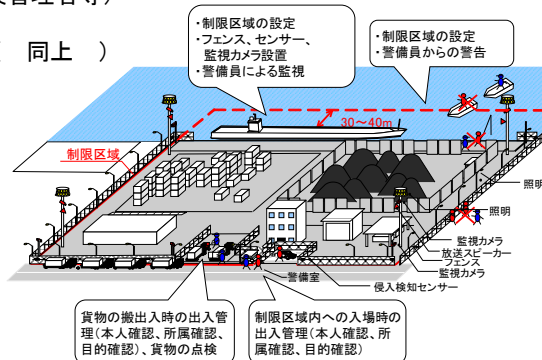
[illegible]管理者等）

（　同上　）

・制限区域の設定
・フェンス、センサー、監視カメラ設置
・警備員による監視

・制限区域の設定
・警備員からの警告

30～40m

制限区域

照明

照明

監視カメラ

放送スピーカー

フェンス

監視カメラ

警備室

侵入検知センサー

貨物の搬出入時の出入管理（本人確認、所属確認、目的確認）、貨物の点検

制限区域内への入場時の出入管理（本人確認、所属確認、目的確認）